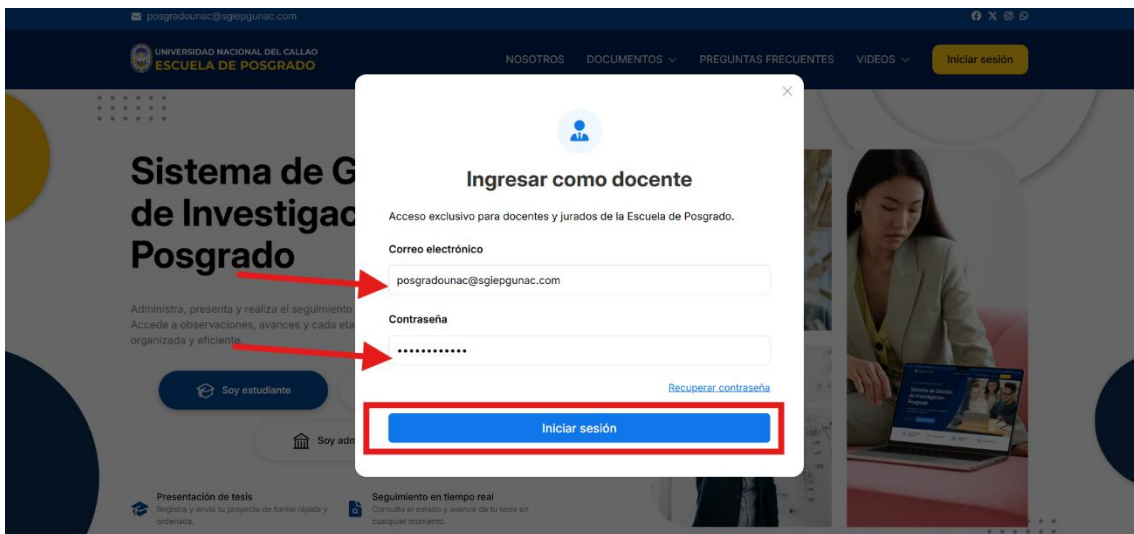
posgradounac@sgiepgunac.com

UNIVERSIDAD NACIONAL DEL CALLAO
ESCUELA DE POSGRADO

NOSOTROS DOCUMENTOS PREGUNTAS FRECUENTES VIDEOS Iniciar sesión

Sistema de G
de Investigac
Posgrado

Administra, presenta y realiza el seguimiento
Accede a observaciones, avances y cada eta
organizada y eficiente.

Soy estudiante

Soy adm

Presentación de tesis
Registra y envía tu proyecto de forma rápida y ordenada.

Seguimiento en tiempo real
Consulta el estado y avance de tu tesis en cualquier momento.

Ingresar como docente

Acceso exclusivo para docentes y jurados de la Escuela de Posgrado.

Correo electrónico

posgradounac@sgiepgunac.com

Contraseña

••••••••••••

Recuperar contraseña

Iniciar sesión